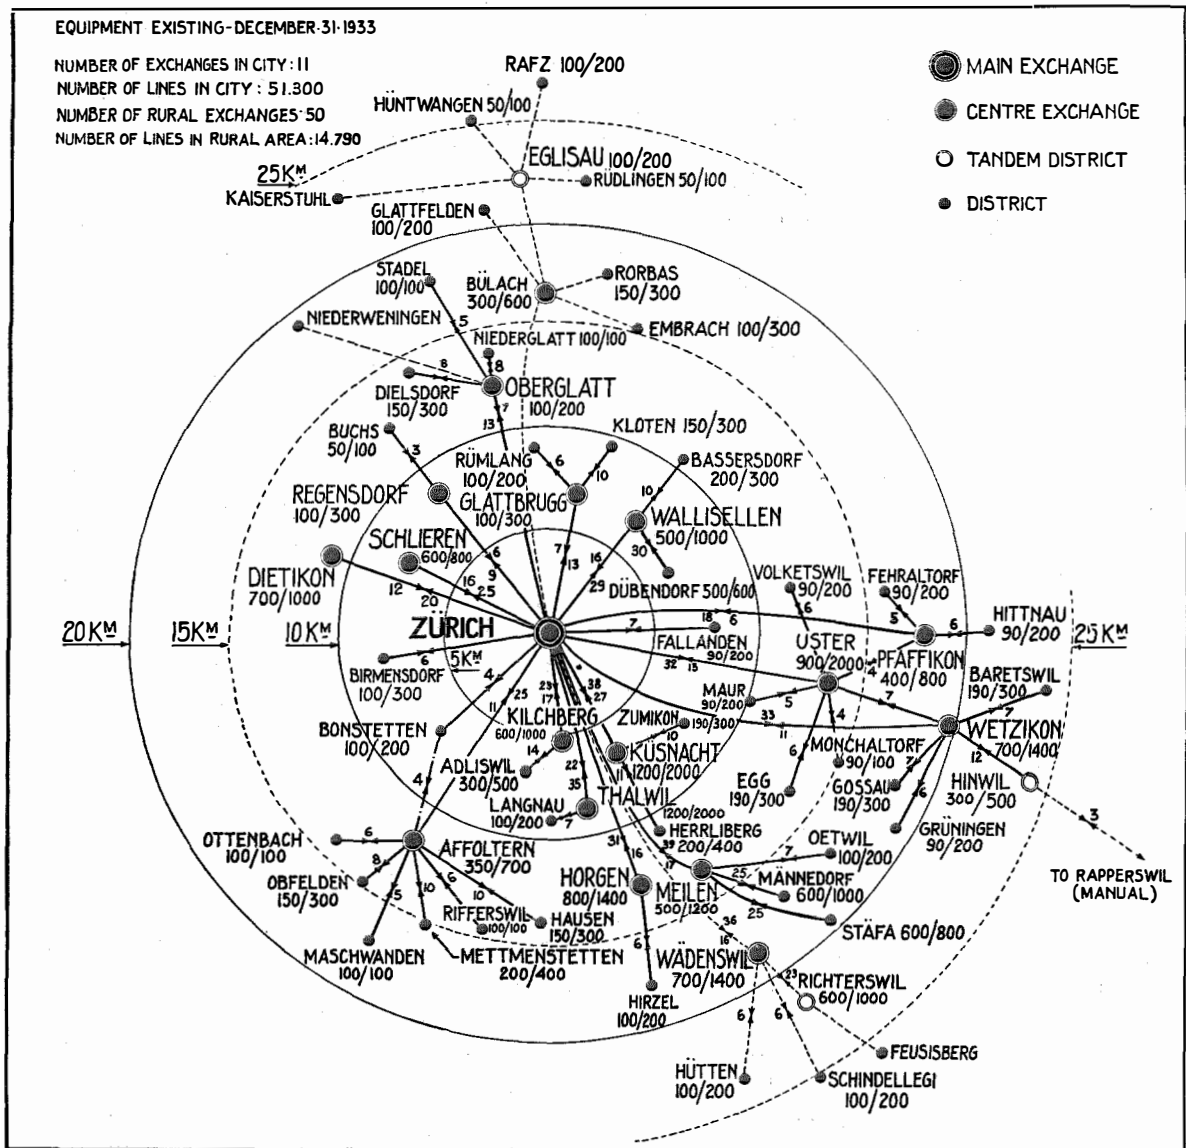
EQUIPMENT EXISTING-DECEMBER 31 1933

NUMBER OF EXCHANGES IN CITY: 11
NUMBER OF LINES IN CITY: 51.300
NUMBER OF RURAL EXCHANGES 50
NUMBER OF LINES IN RURAL AREA: 14.790

MAIN EXCHANGE
CENTRE EXCHANGE
TANDEM DISTRICT
DISTRICT

RAFZ 100/200
HÜNTWANGEN 50/100
EGLISAU 100/200
RÜDLINGEN 50/100
25 KM
KAISERSTUHL
GLATTFELDEN 100/200
STADEL 100/100
BÜLACH 300/600
RORBAS 150/300
NIEDERWENINGEN
EMBRACH 100/300
NIEDERGLATT 100/100
DIELSDORF 150/300
OBERGLATT 100/200
BUCHS 50/100
KLOTEN 150/300
RÜMLANG 100/200
BASSERSDORF 200/300
REGENSDORF 100/300
GLATTBRUGG 100/300
WALLISELLEN 500/1000
SCHLIEREN 600/800
DIETIKON 700/1000
DÜBENDORF 500/600
VOLKETSWIL 90/200
FEHRALTORF 90/200
HITTNAU 90/200
20 KM
15 KM
10 KM
ZÜRICH
5 KM
FALLANDEN 90/200
USTER 900/2000
PFÄFFIKON 400/800
25 KM
BIRMENSDORF 100/300
BARETSWIL 190/300
MAUR 90/200
BONSTETTEN 100/200
KILCHBERG 600/1000
ZUMIKON 190/300
WETZIKON 700/1400
MÖNCHALTORF 90/100
ADLISWIL 300/500
KÜSNACHT 1200/2000
EGG 190/300
GOSSAU 190/300
HINWIL 300/500
LANGNAU 100/200
THALWIL 1200/2000
HERRLIBERG 200/400
GRÜNINGEN 90/200
OTTENBACH 100/100
AFFOLTERN 350/700
OETWIL 100/200
TO RAPPERSWIL (MANUAL)
OBFELDEN 150/300
HORGEN 800/1400
MEILEN 500/1200
MÄNNEDORF 600/1000
RIFFERSWIL 100/100
HAUSEN 150/300
STÄFA 600/800
MASCHWANDEN 100/100
METTMENSTETTEN 200/400
WÄDENSWIL 700/1400
RICHTERSWIL 600/1000
HIRZEL 100/200
FEUSISBERG
HÜTTEN 100/200
SCHINDELLEGI 100/200

5 8 8 13 7 3 6 10 10 30 7 13 16 29 6 9 16 25 12 20 18 6 7 6 5 6 32 13 6 4 4 25 23 17 38 27 11 4 5 7 33 11 4 6 10 14 22 35 7 12 7 6 3 11 31 16 39 17 7 25 25 4 6 8 5 10 6 10 6 36 16 23 6 6